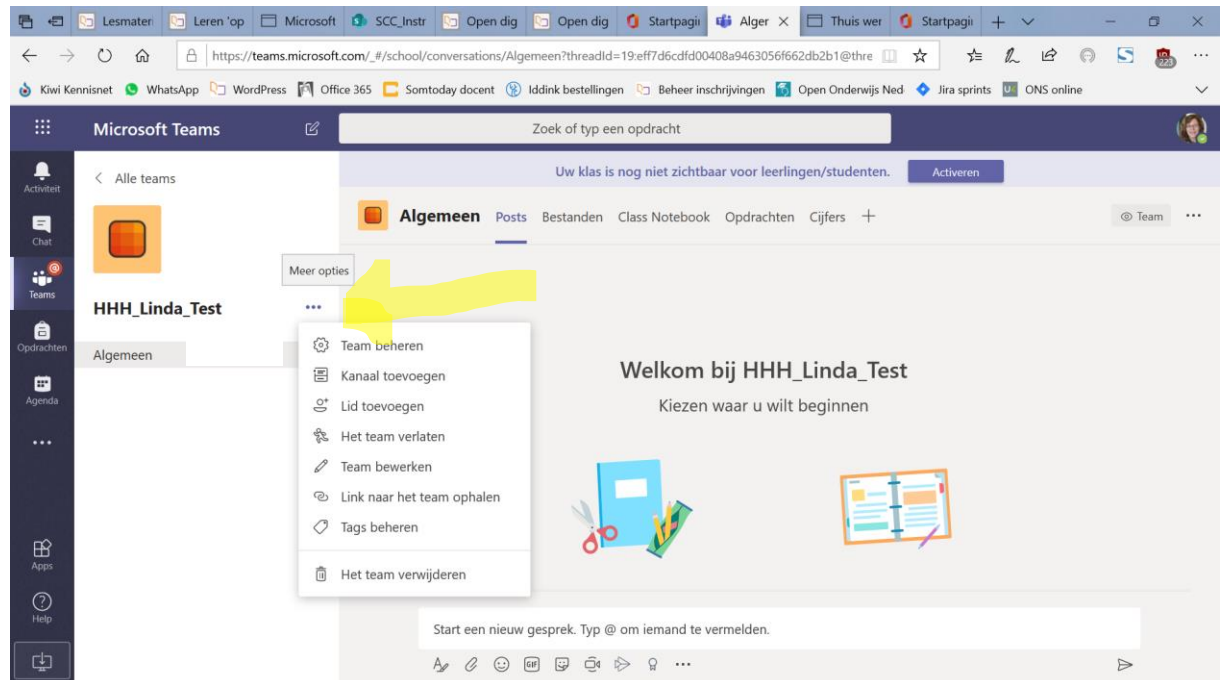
Lesmater Leren 'op Microsoft SCC_Instr Open dig Open dig Startpagi Alger Thuis wer Startpagi

https://teams.microsoft.com/_#/school/conversations/Algemeen?threadId=19:eff7d6cdfd00408a9463056f662db2b1@thre

223

Kiwi Kennisnet WhatsApp WordPress Office 365 Somtoday docent Iddink bestellingen Beheer inschrijvingen Open Onderwijs Ned Jira sprints ONS online

Microsoft Teams

Zoek of typ een opdracht

Activiteit

Chat

Teams

Opdrachten

Agenda

...

Apps

Help

< Alle teams

Meer opties

HHH_Linda_Test ...

Algemeen

Team beheren
Kanaal toevoegen
Lid toevoegen
Het team verlaten
Team bewerken
Link naar het team ophalen
Tags beheren
Het team verwijderen

Uw klas is nog niet zichtbaar voor leerlingen/studenten. Activeren

Algemeen Posts Bestanden Class Notebook Opdrachten Cijfers +

Team ...

Welkom bij HHH_Linda_Test

Kiezen waar u wilt beginnen

Start een nieuw gesprek. Typ @ om iemand te vermelden.